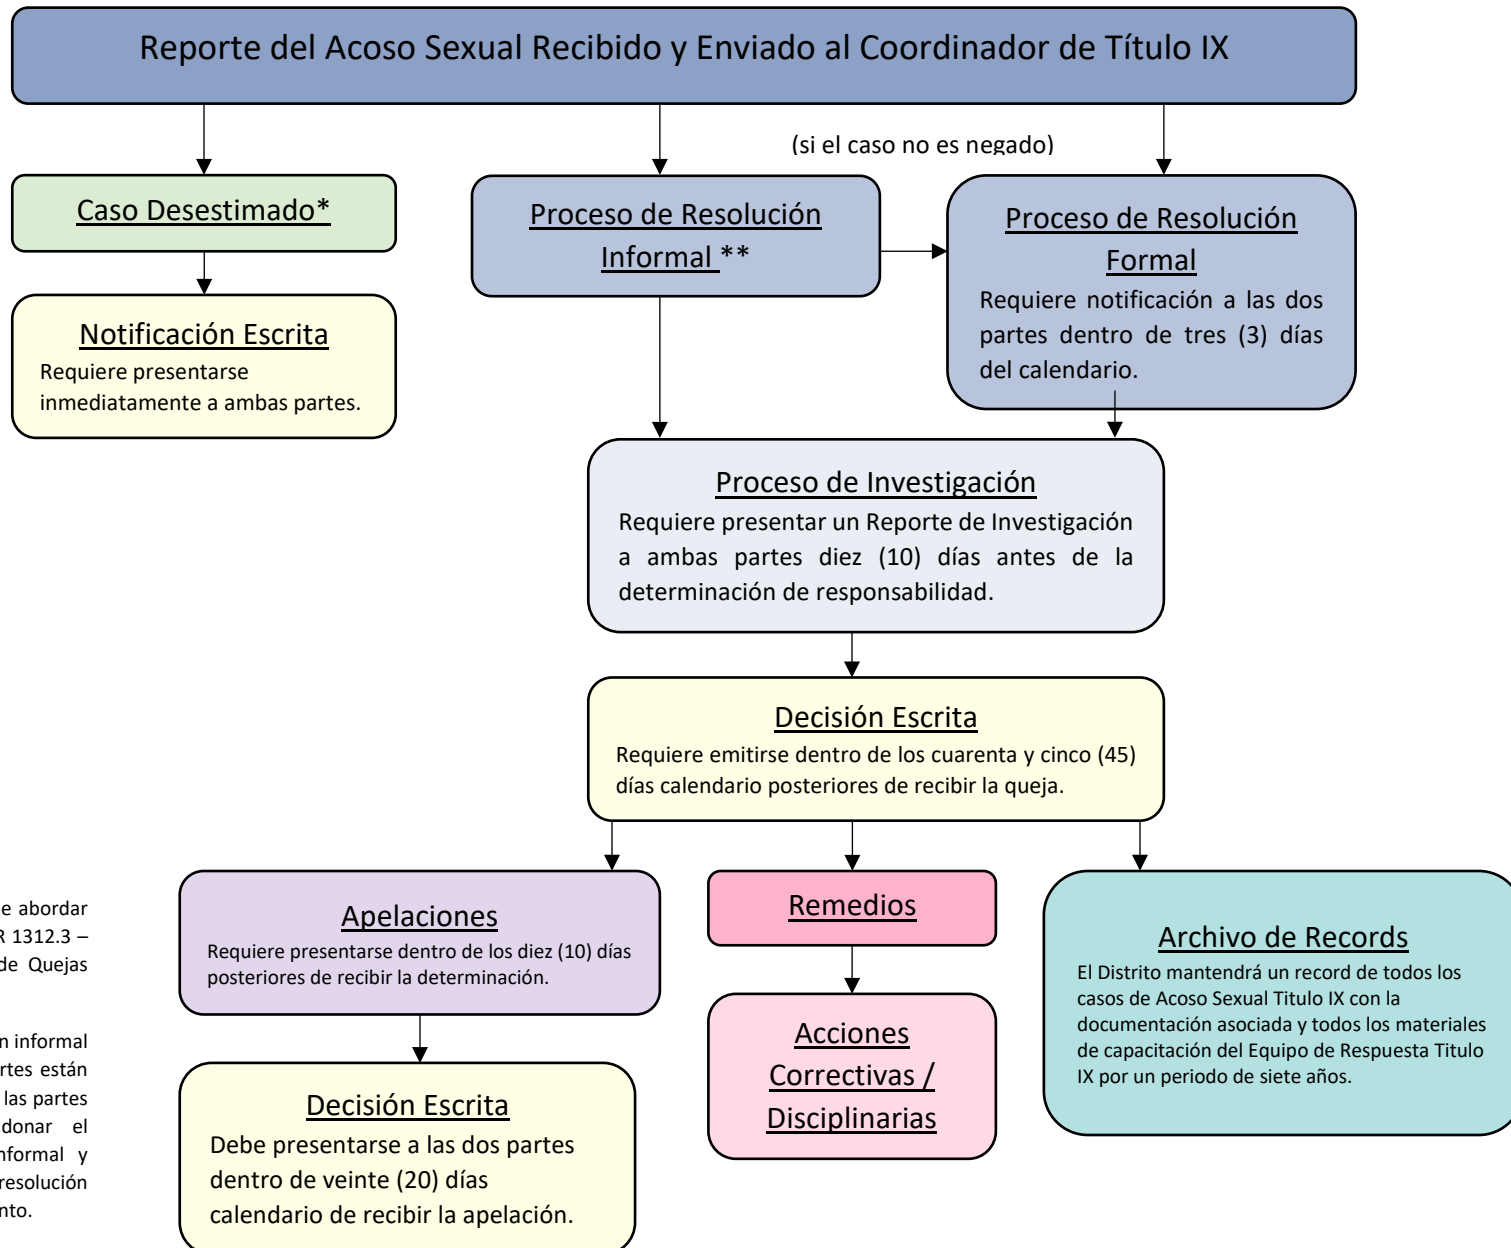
Reporte del Acoso Sexual Recibido y Enviado al Coordinador de Título IX

(si el caso no es negado)

Caso Desestimado*

Notificación Escrita
Requiere presentarse inmediatamente a ambas partes.

Proceso de Resolución Informal **

Proceso de Resolución Formal
Requiere notificación a las dos partes dentro de tres (3) días del calendario.

Proceso de Investigación
Requiere presentar un Reporte de Investigación a ambas partes diez (10) días antes de la determinación de responsabilidad.

Decisión Escrita
Requiere emitirse dentro de los cuarenta y cinco (45) días calendario posteriores de recibir la queja.

Apelaciones
Requiere presentarse dentro de los diez (10) días posteriores de recibir la determinación.

Remedios

Archivo de Records
El Distrito mantendrá un record de todos los casos de Acoso Sexual Titulo IX con la documentación asociada y todos los materiales de capacitación del Equipo de Respuesta Titulo IX por un periodo de siete años.

Decisión Escrita
Debe presentarse a las dos partes dentro de veinte (20) días calendario de recibir la apelación.

Acciones Correctivas / Disciplinarias

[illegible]e abordar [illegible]R 1312.3 – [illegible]de Quejas

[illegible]n informal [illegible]rtes están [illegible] las partes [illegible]donar el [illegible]nformal y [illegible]resolución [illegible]nto.